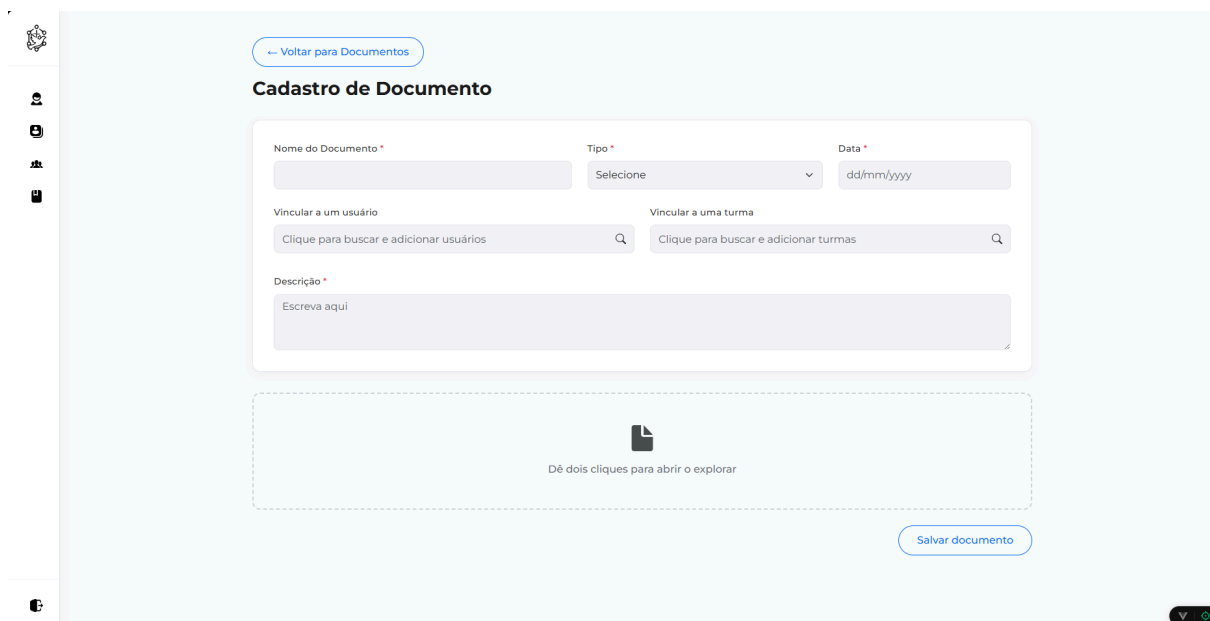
← Voltar para Documentos

Cadastro de Documento

Nome do Documento *

Tipo *

Selecione

Data *

dd/mm/yyyy

Vincular a um usuário

Clique para buscar e adicionar usuários

Vincular a uma turma

Clique para buscar e adicionar turmas

Descrição *

Escreva aqui

Dê dois cliques para abrir o explorar

Salvar documento